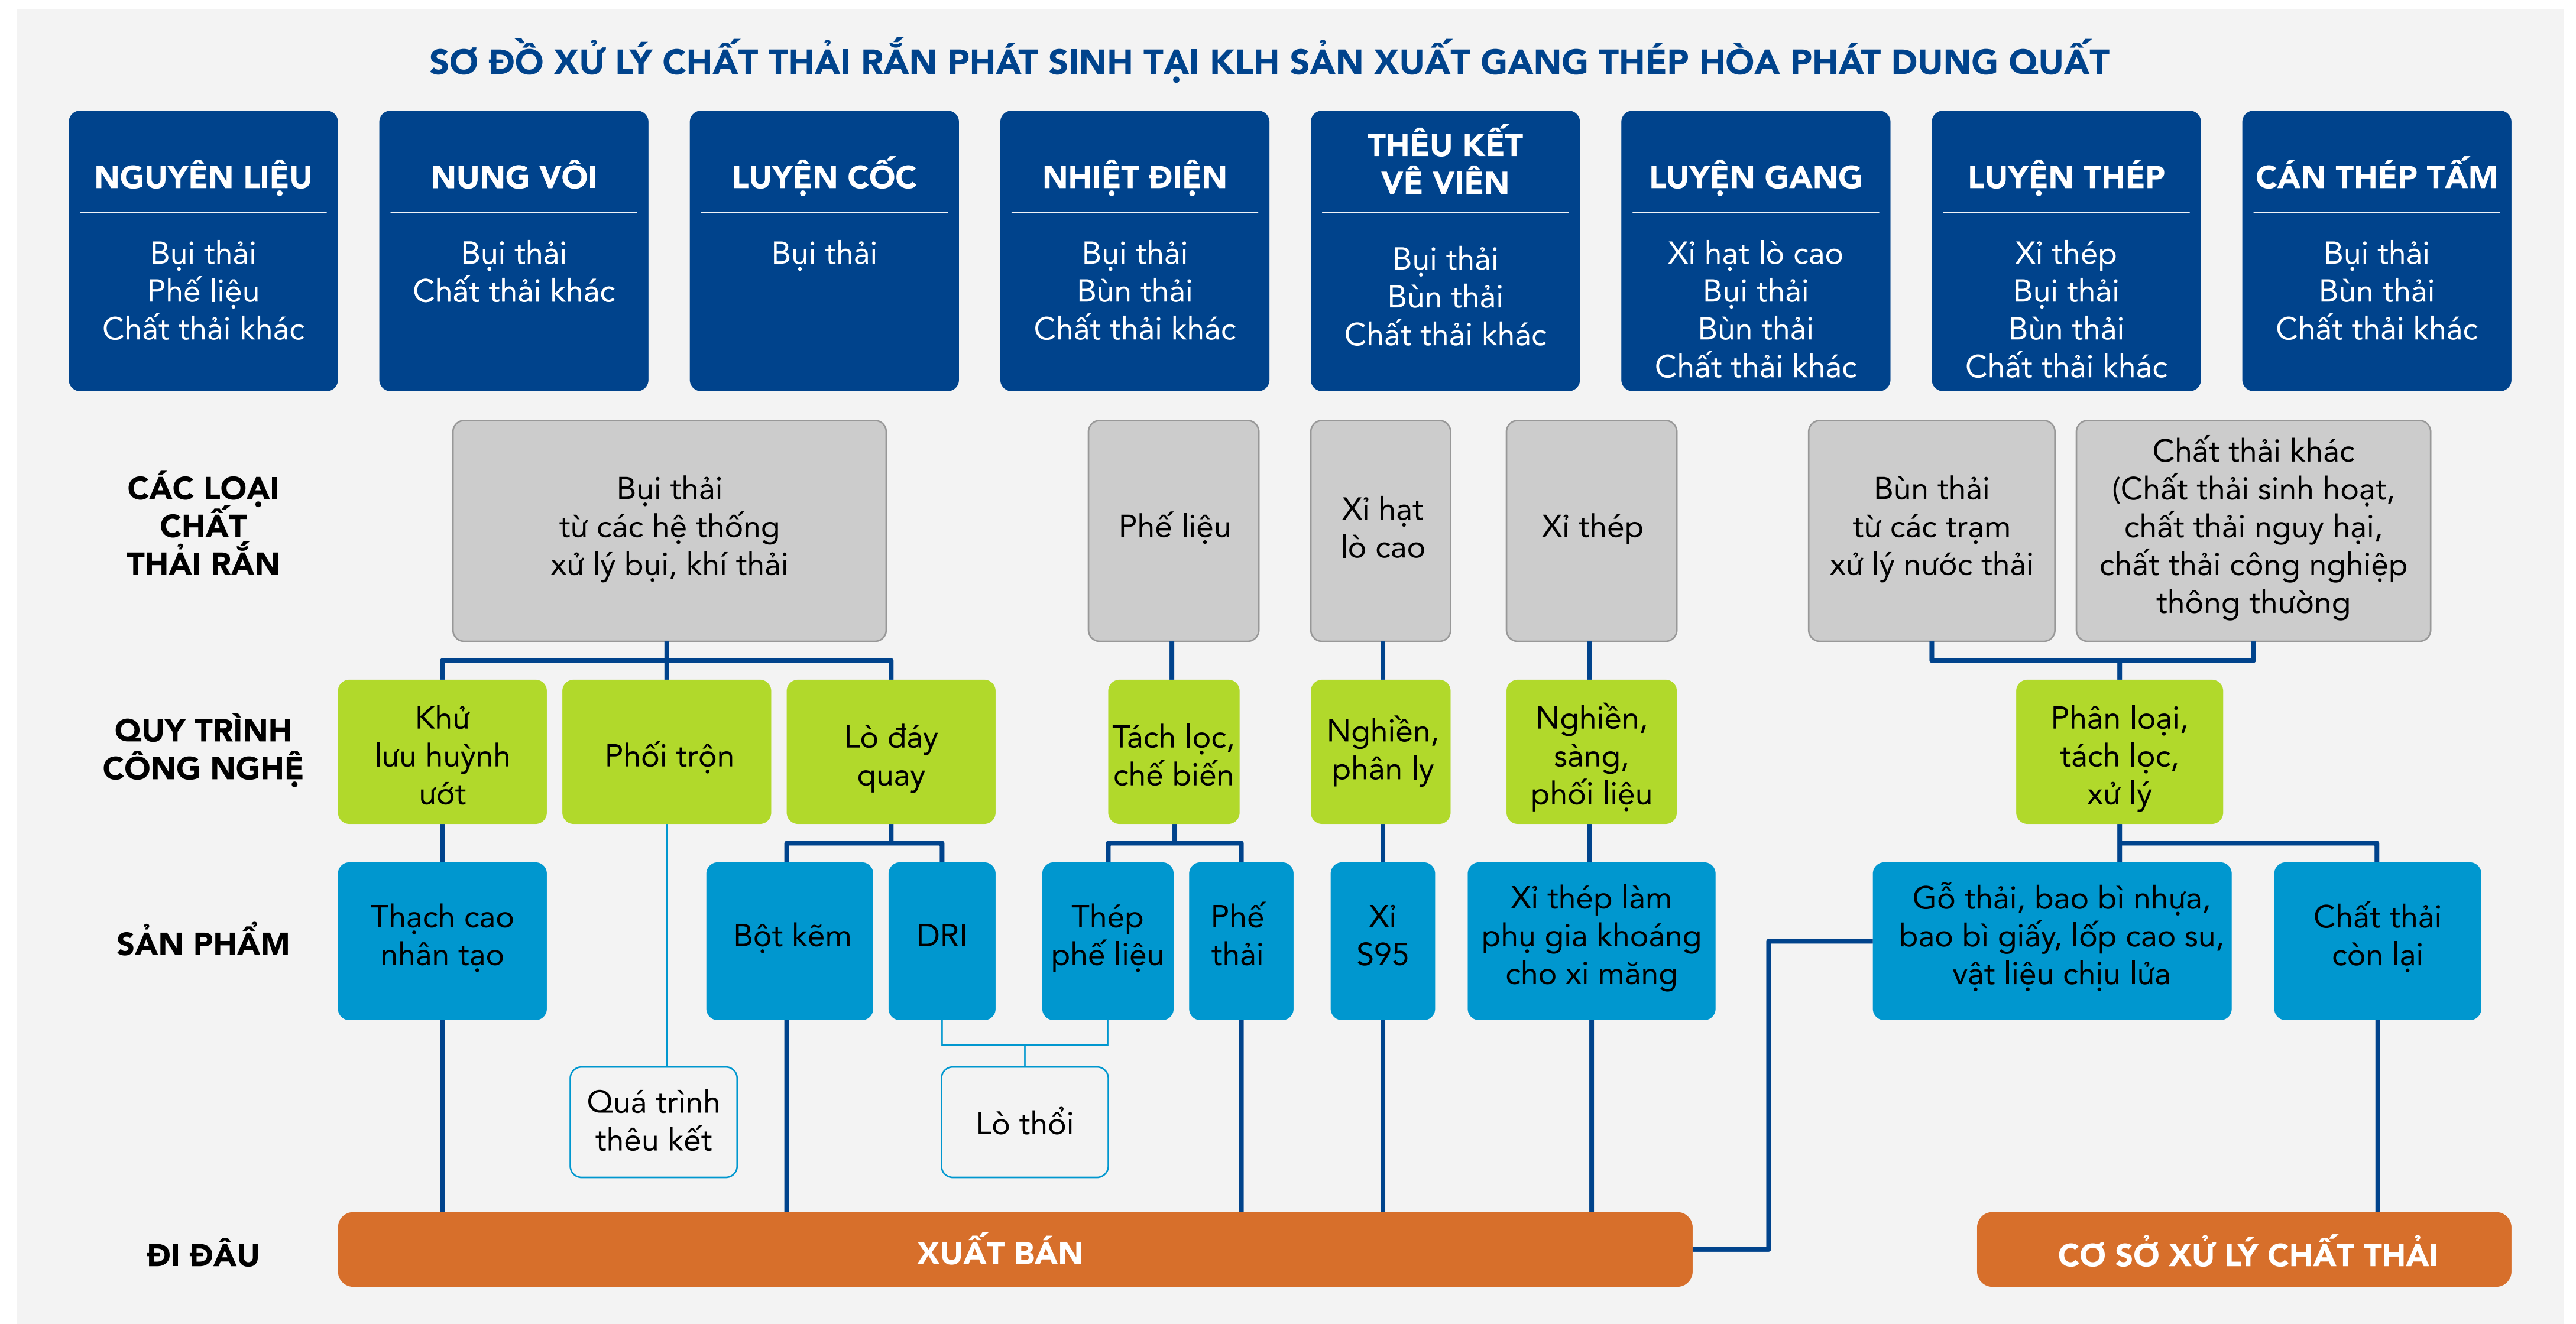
SƠ ĐỒ XỬ LÝ CHẤT THẢI RẮN PHÁT SINH TẠI KLH SẢN XUẤT GANG THÉP HÒA PHÁT DUNG QUẤT

NGUYÊN LIỆU
Bụi thải
Phế liệu
Chất thải khác

NUNG VÔI
Bụi thải
Chất thải khác

LUYỆN CỐC
Bụi thải

NHIỆT ĐIỆN
Bụi thải
Bùn thải
Chất thải khác

THÊU KẾT VÊ VIÊN
Bụi thải
Bùn thải
Chất thải khác

LUYỆN GANG
Xỉ hạt lò cao
Bụi thải
Bùn thải
Chất thải khác

LUYỆN THÉP
Xỉ thép
Bụi thải
Bùn thải
Chất thải khác

CÁN THÉP TẤM
Bụi thải
Bùn thải
Chất thải khác

CÁC LOẠI CHẤT THẢI RẮN

Bụi thải từ các hệ thống xử lý bụi, khí thải

Phế liệu

Xỉ hạt lò cao

Xỉ thép

Bùn thải từ các trạm xử lý nước thải

Chất thải khác (Chất thải sinh hoạt, chất thải nguy hại, chất thải công nghiệp thông thường

QUY TRÌNH CÔNG NGHỆ

Khử lưu huỳnh ướt

Phối trộn

Lò đáy quay

Tách lọc, chế biến

Nghiền, phân ly

Nghiền, sàng, phối liệu

Phân loại, tách lọc, xử lý

SẢN PHẨM

Thạch cao nhân tạo

Bột kẽm

DRI

Thép phế liệu

Phế thải

Xỉ S95

Xỉ thép làm phụ gia khoáng cho xi măng

Gỗ thải, bao bì nhựa, bao bì giấy, lốp cao su, vật liệu chịu lửa

Chất thải còn lại

Quá trình thêu kết

Lò thổi

ĐI ĐÂU

XUẤT BÁN

CƠ SỞ XỬ LÝ CHẤT THẢI